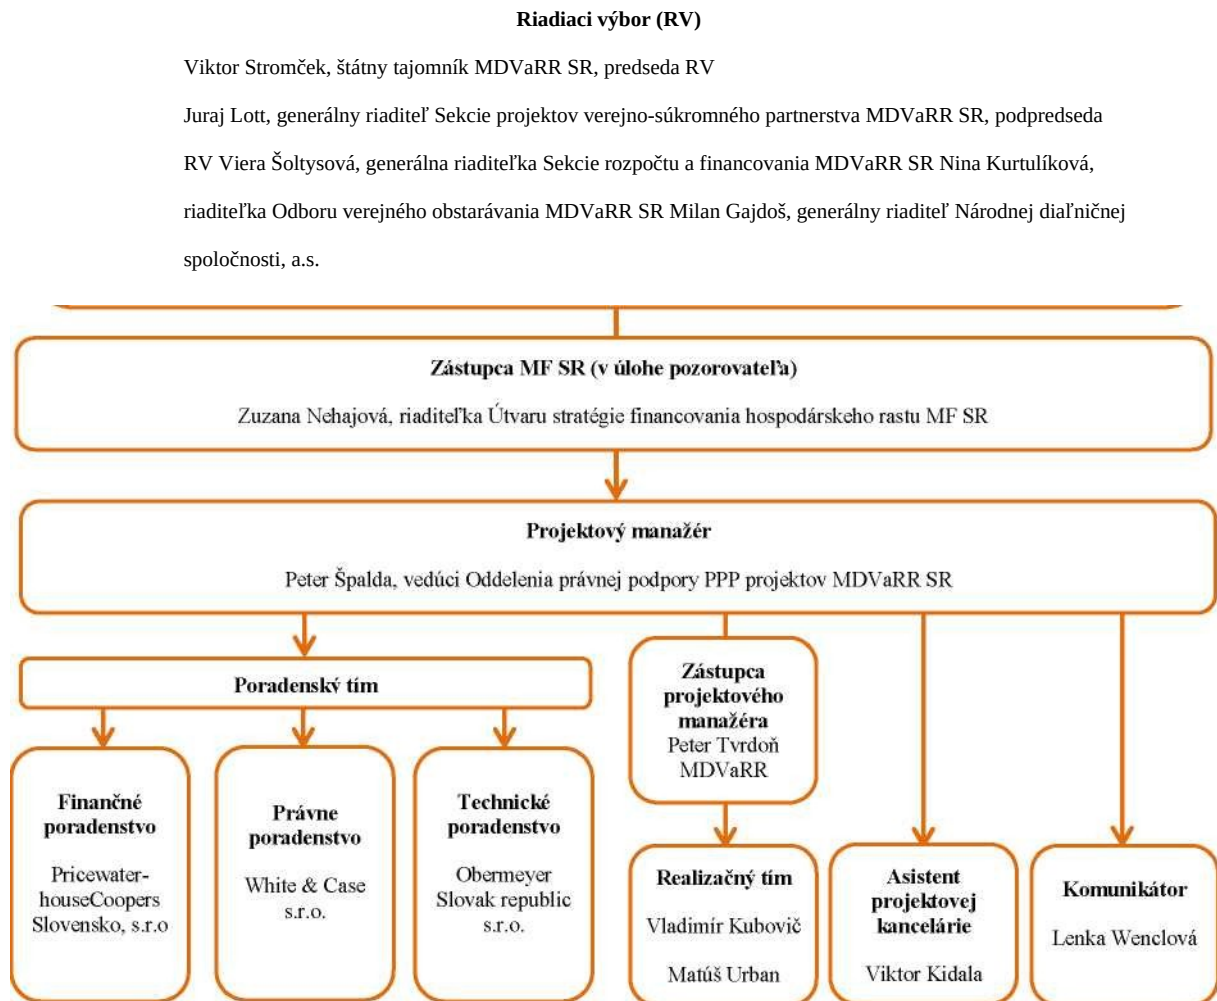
**Riadiaci výbor (RV)**

Viktor Stromček, štátny tajomník MDVaRR SR, predseda RV

Juraj Lott, generálny riaditeľ Sekcie projektov verejno-súkromného partnerstva MDVaRR SR, podpredseda RV Viera Šoltysová, generálna riaditeľka Sekcie rozpočtu a financovania MDVaRR SR Nina Kurtulíková, riaditeľka Odboru verejného obstarávania MDVaRR SR Milan Gajdoš, generálny riaditeľ Národnej diaľničnej spoločnosti, a.s.

**Zástupca MF SR (v úlohe pozorovateľa)**

Zuzana Nehajová, riaditeľka Útvaru stratégie financovania hospodárskeho rastu MF SR

**Projektový manažér**

Peter Špalda, vedúci Oddelenia právnej podpory PPP projektov MDVaRR SR

**Poradenský tím**

**Finančné poradenstvo**

Pricewater-houseCoopers Slovensko, s.r.o

**Právne poradenstvo**

White & Case s.r.o.

**Technické poradenstvo**

Obermeyer Slovak republic s.r.o.

**Zástupca projektového manažéra**

Peter Tvrdoň MDVaRR

**Realizačný tím**

Vladimír Kubovič

Matúš Urban

**Asistent projektovej kancelárie**

Viktor Kidala

**Komunikátor**

Lenka Wenclová